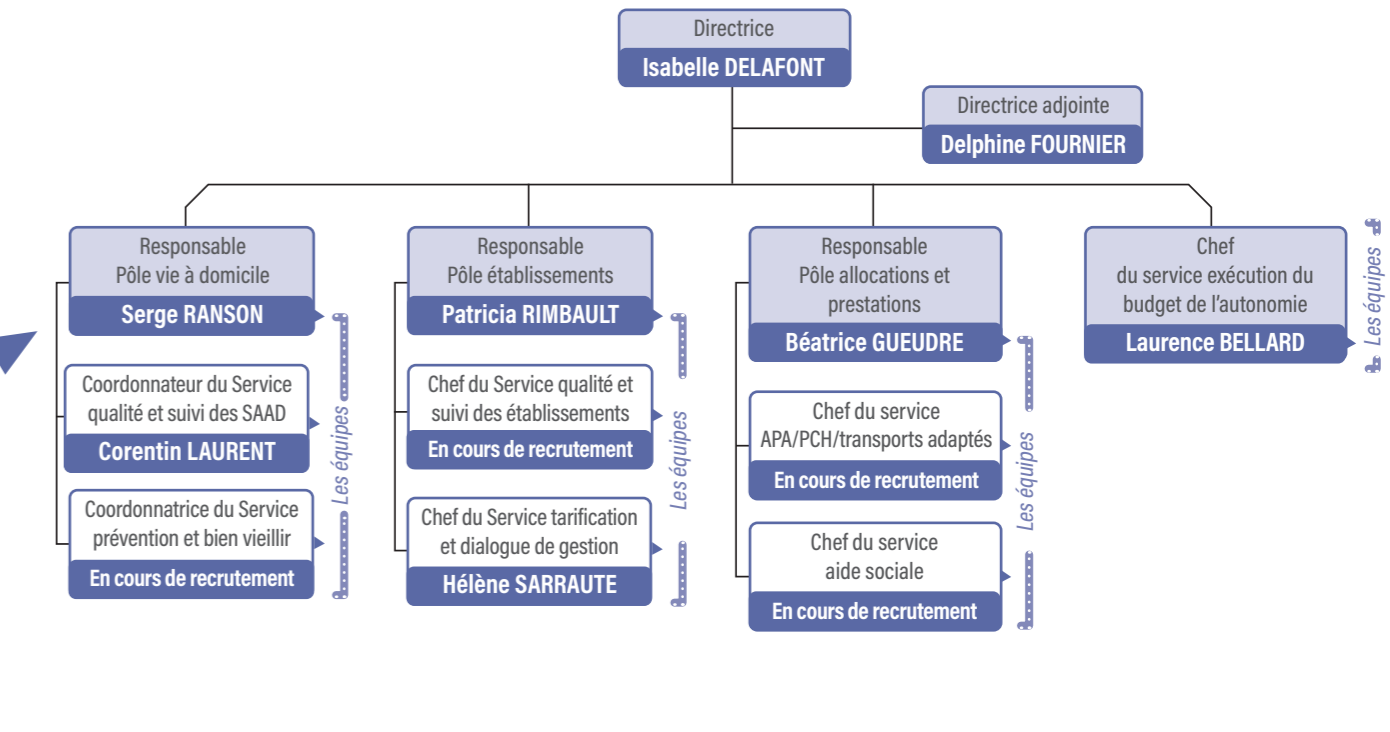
Directrice
Isabelle DELAFONT

Directrice adjointe
Delphine FOURNIER

Responsable
Pôle vie à domicile
Serge RANSON

Coordonnateur du Service qualité et suivi des SAAD
Corentin LAURENT

Coordonnatrice du Service prévention et bien vieillir
En cours de recrutement

Les équipes

Responsable
Pôle établissements
Patricia RIMBAULT

Chef du Service qualité et suivi des établissements
En cours de recrutement

Chef du Service tarification et dialogue de gestion
Hélène SARRAUTE

Les équipes

Responsable
Pôle allocations et prestations
Béatrice GUEUDRE

Chef du service
APA/PCH/transports adaptés
En cours de recrutement

Chef du service
aide sociale
En cours de recrutement

Les équipes

Chef
du service exécution du budget de l'autonomie
Laurence BELLARD

Les équipes